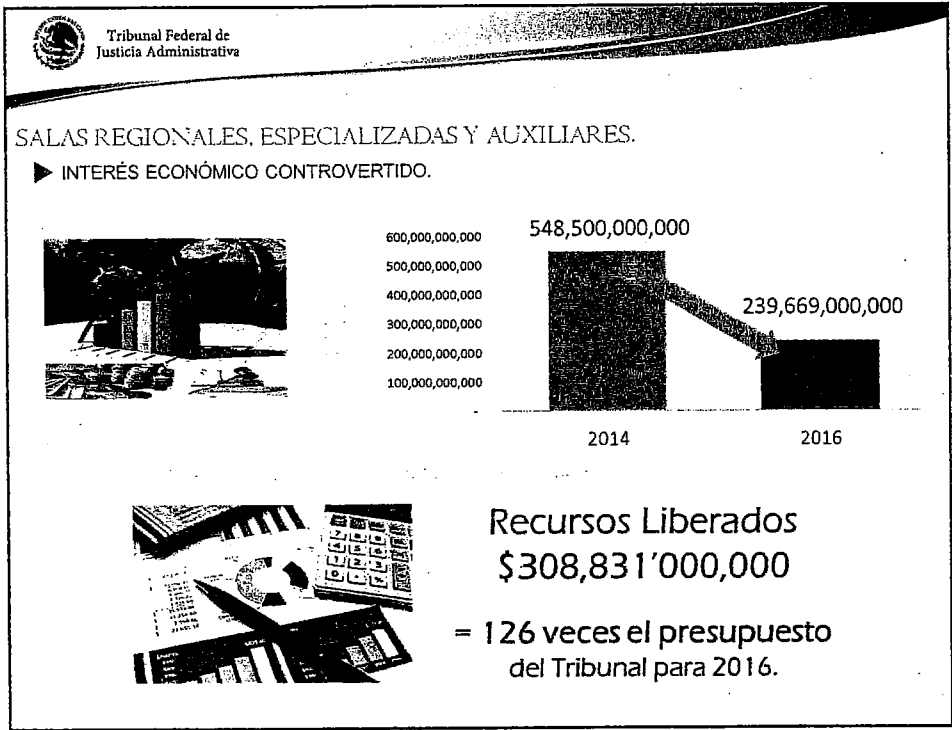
Tribunal Federal de Justicia Administrativa

SALAS REGIONALES, ESPECIALIZADAS Y AUXILIARES.

INTERÉS ECONÓMICO CONTROVERTIDO.

600,000,000,000
500,000,000,000
400,000,000,000
300,000,000,000
200,000,000,000
100,000,000,000

548,500,000,000

239,669,000,000

2014

2016

Recursos Liberados
\$308,831'000,000

= 126 veces el presupuesto del Tribunal para 2016.